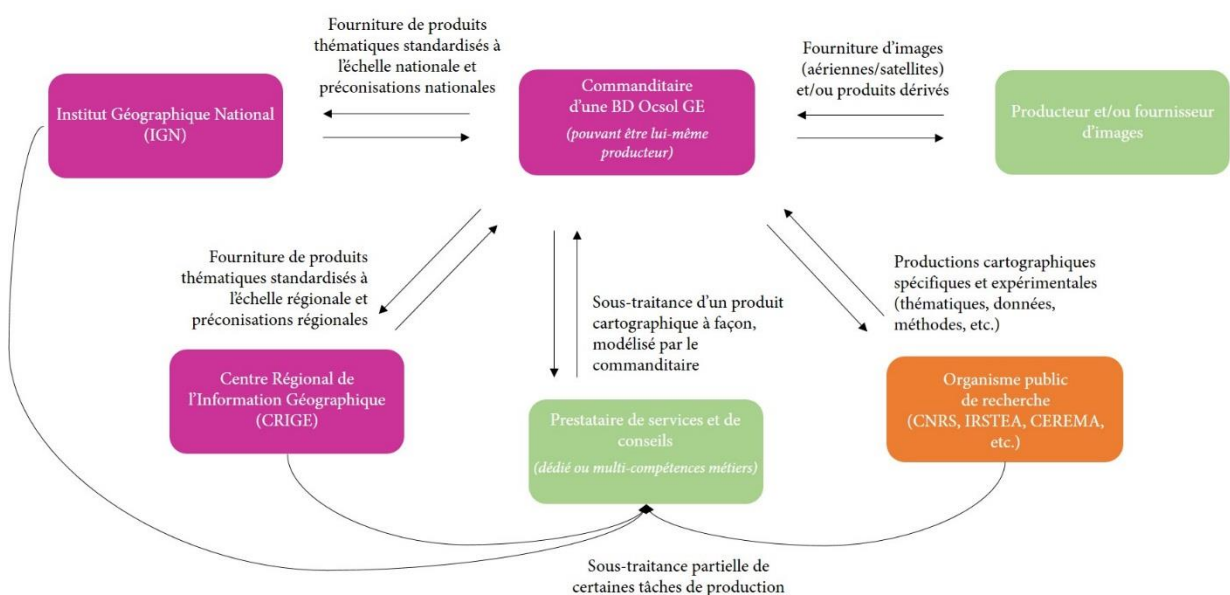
Fourniture de produits thématiques standardisés à l'échelle nationale et préconisations nationales

Fourniture d'images (aériennes/satellites) et/ou produits dérivés

Institut Géographique National (IGN)

Commanditaire d'une BD Ocsol GE

(pouvant être lui-même producteur)

Producteur et/ou fournisseur d'images

Fourniture de produits thématiques standardisés à l'échelle régionale et préconisations régionales

Sous-traitance d'un produit cartographique à façon, modélisé par le commanditaire

Productions cartographiques spécifiques et expérimentales (thématiques, données, méthodes, etc.)

Centre Régional de l'Information Géographique (CRIGE)

Prestataire de services et de conseils

(dédié ou multi-compétences métiers)

Organisme public de recherche (CNRS, IRSTEA, CEREMA, etc.)

Sous-traitance partielle de certaines tâches de production